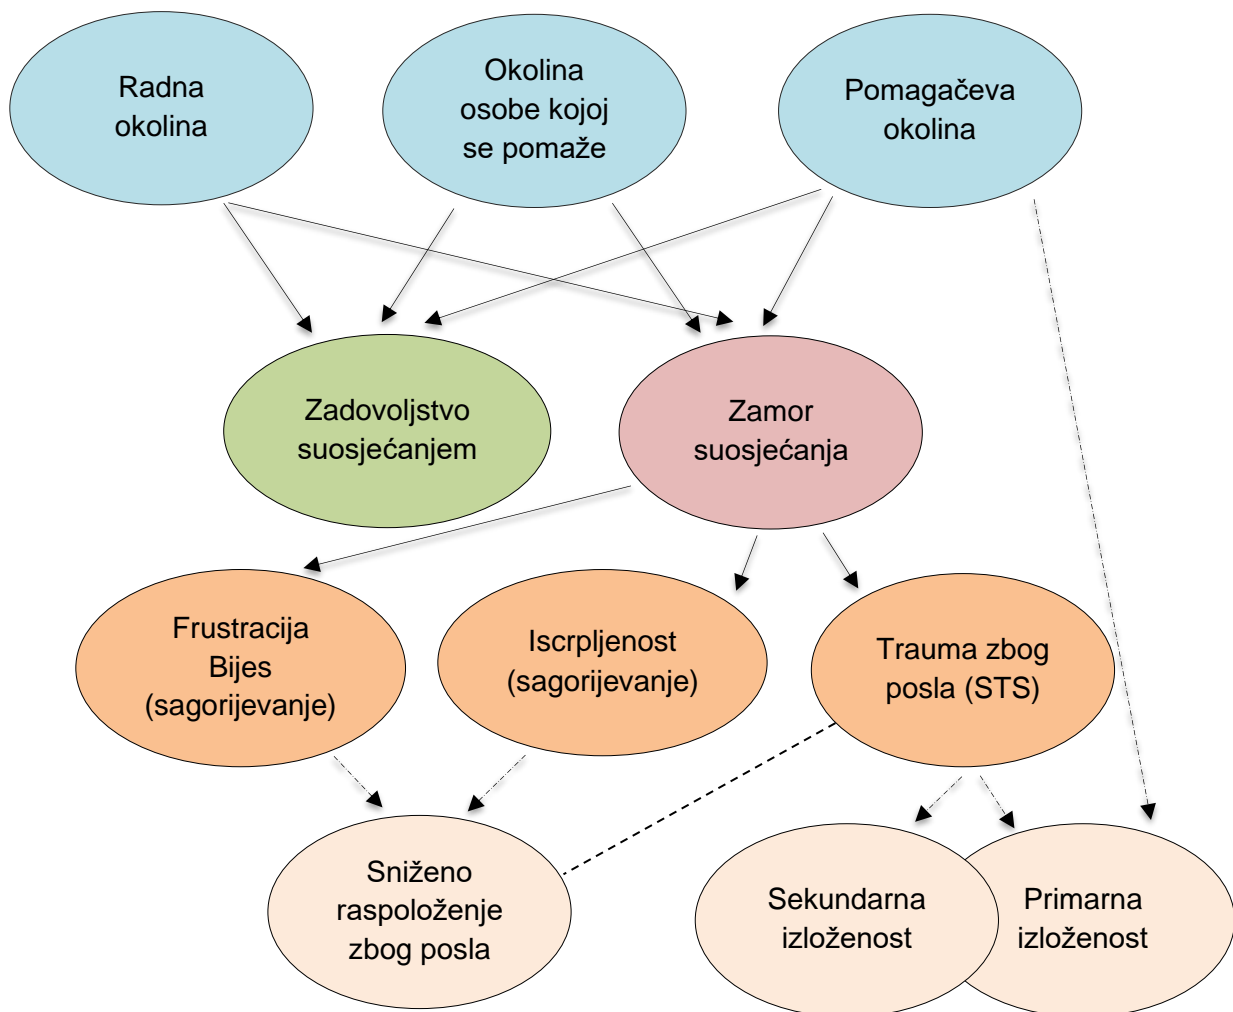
Radna okolina

Okolina osobe kojoj se pomaže

Pomagačeva okolina

Zadovoljstvo suosjećanjem

Zamor suosjećanja

Frustracija Bijes (sagorijevanje)

Iscrpljenost (sagorijevanje)

Trauma zbog posla (STS)

Sniženo raspoloženje zbog posla

Sekundarna izloženost

Primarna izloženost